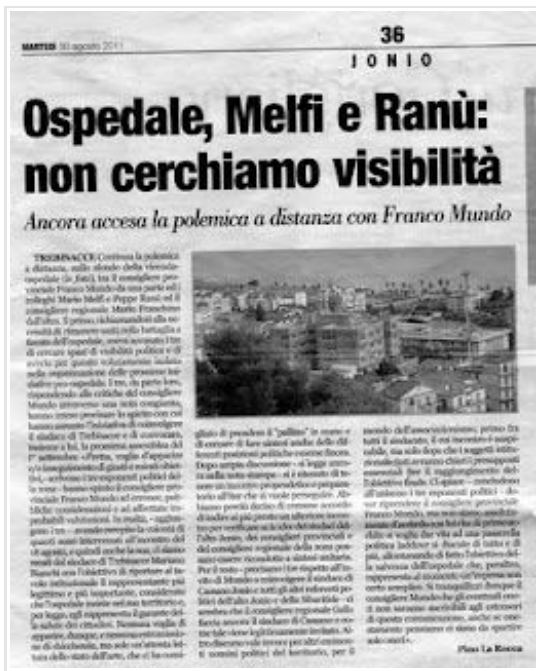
MARTEDÌ 30 agosto 2011

36

JONIO

Ospedale, Melfi e Ranù: non cerchiamo visibilità

Ancora accesa la polemica a distanza con Franco Mundo

TREBISACCE. Continua la polemica a distanza, sullo sfondo della vicenda ospedale (in foto), tra il consigliere provinciale Franco Mundo da una parte ed i colleghi Mario Melfi e Peppe Ranù ed il consigliere regionale Mario Franchino dall'altra. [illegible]

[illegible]

Pino La Rocca